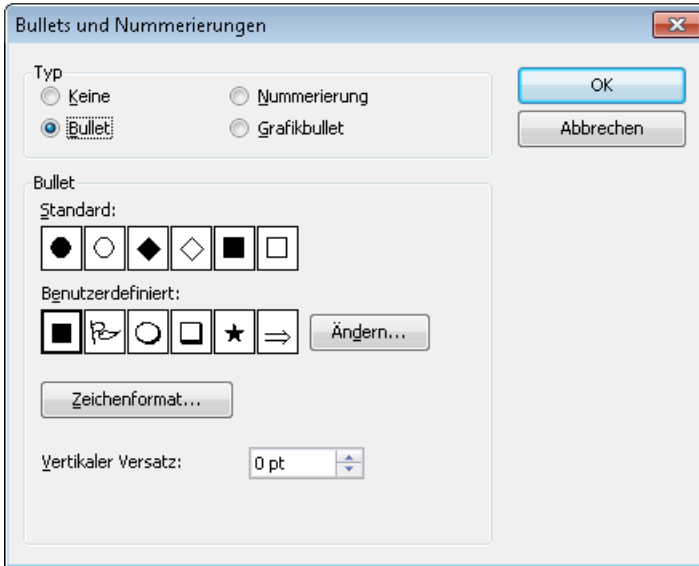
Bullets und Nummerierungen

Typ
Keine
Nummerierung
Bullet
Grafikbullet

OK
Abbrechen

Bullet
Standard:
●
○
◆
◇
■
□

Benutzerdefiniert:
■
○
❑
★
$\Rightarrow$
Ändern...

Zeichenformat...

Vertikaler Versatz:
0 pt